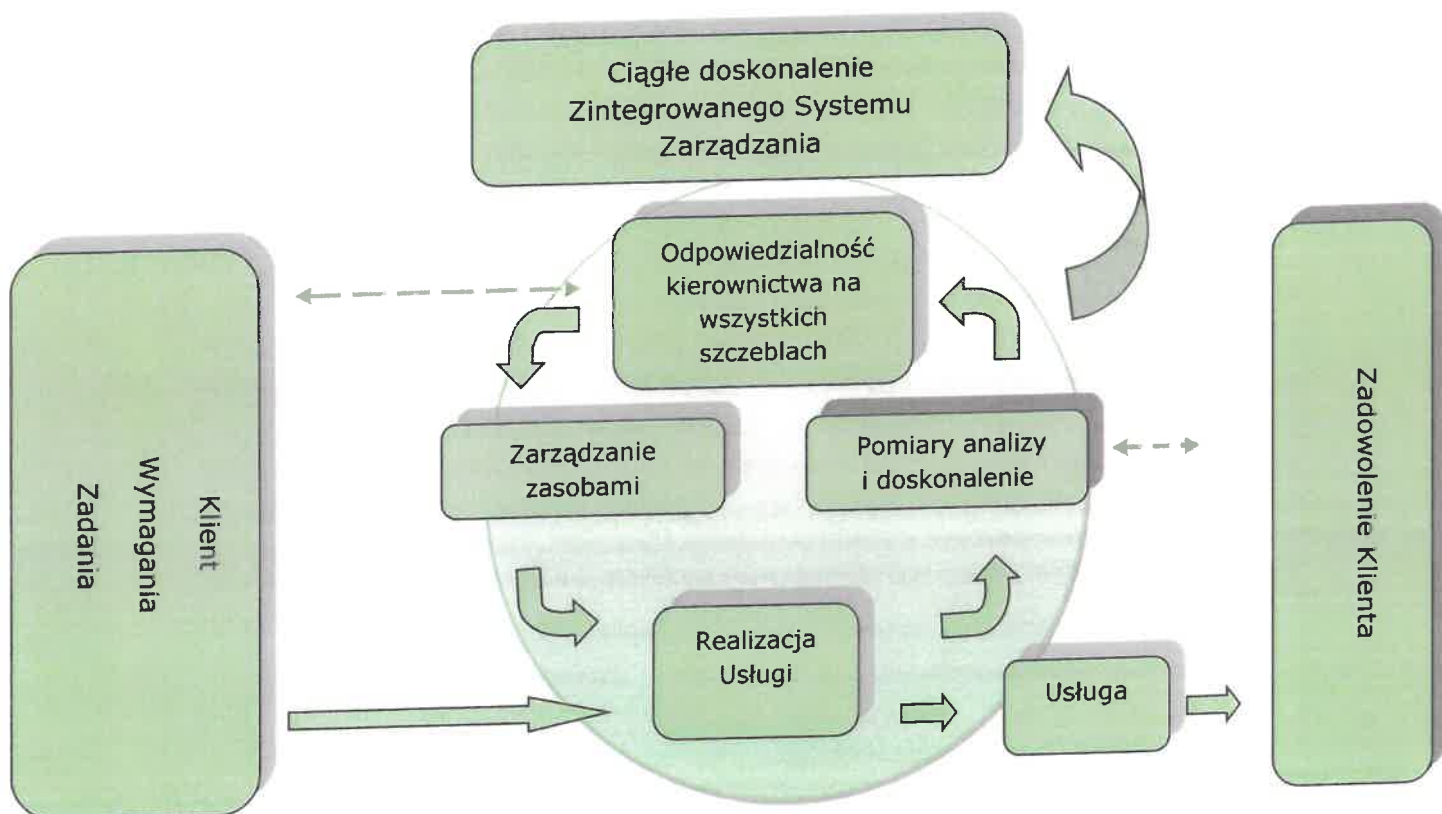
Ciągłe doskonalenie Zintegrowanego Systemu Zarządzania

Odpowiedzialność kierownictwa na wszystkich szczeblach

Klient
Wymagania
Zadania

Zarządzanie zasobami

Pomiary analizy i doskonalenie

Realizacja Usługi

Usługa

Zadowolenie Klienta